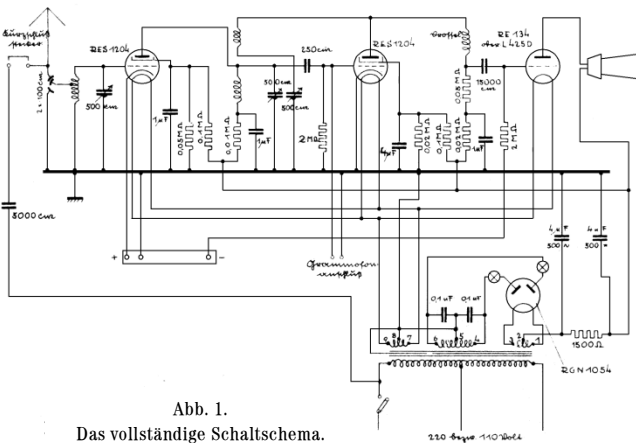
Kurzschluss hebel
2 x 100 cm
500 cm
RES 1204
1 μF
0,08 MΩ
0,1 MΩ
0,1 MΩ
1 μF
Kupplung
500 cm
500 cm
250 cm
2 MΩ
RES 1204
4 μF
0,02 MΩ
0,02 MΩ
1 μF
Drossel
0,08 MΩ
15000 cm
2 MΩ
RE 134
bzw. L 425 D
5000 cm
+
-
Grammophon anschluss
4 μF
500 V
4 μF
500 V
0,1 μF
0,1 μF
8
7
6
5
4
3
2
1
1500 Ω
RGN 1054
220 bzw. 110 Volt

Abb. 1.
Das vollständige Schaltschema.